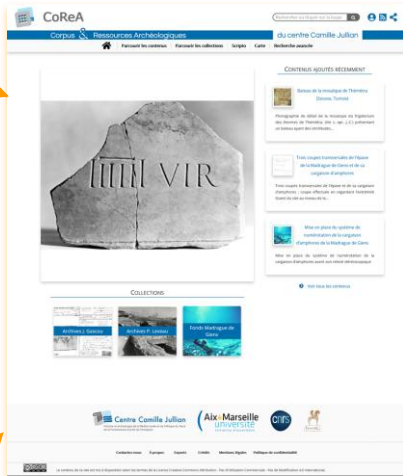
CoReA

Rechercher sur Nuxeo sur la base

Corpus & Ressources Archéologiques du centre Camille Jullian

Parcourir les contenus | Parcourir les collections | Gripto | Carte | Recherche avancée

IIIIII VIR

CONTENUS AJOUTÉS RÉCEMMENT

Bateau de la mosaïque de Thémétra (Sousse, Tunisie)

Photographie de détail de la mosaïque du frigidarium des thermes de Thémétra (IIIe s. apr. J.-C.) présentant un bateau ayant des similitudes...

Trois coupes transversales de l'épave de la Madrague de Giens et de sa cargaison d'amphores

Trois coupes transversales de l'épave et de sa cargaison d'amphores : coupe effectuée au segment Nord/Sud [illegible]

Mise en place du système de numérotation de la cargaison d'amphores de la Madrague de Giens

Mise en place du système de numérotation de la cargaison d'amphores sous une rotule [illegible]

Voir tous les contenus

COLLECTIONS

Archives J. Gascou

Archives P. Loreau

Fonds Madrague de Giens

Centre Camille Jullian

Aix Marseille université

CNRS

Contactez-nous | À propos | Équipes | Crédits | Mentions légales | Politique de confidentialité

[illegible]